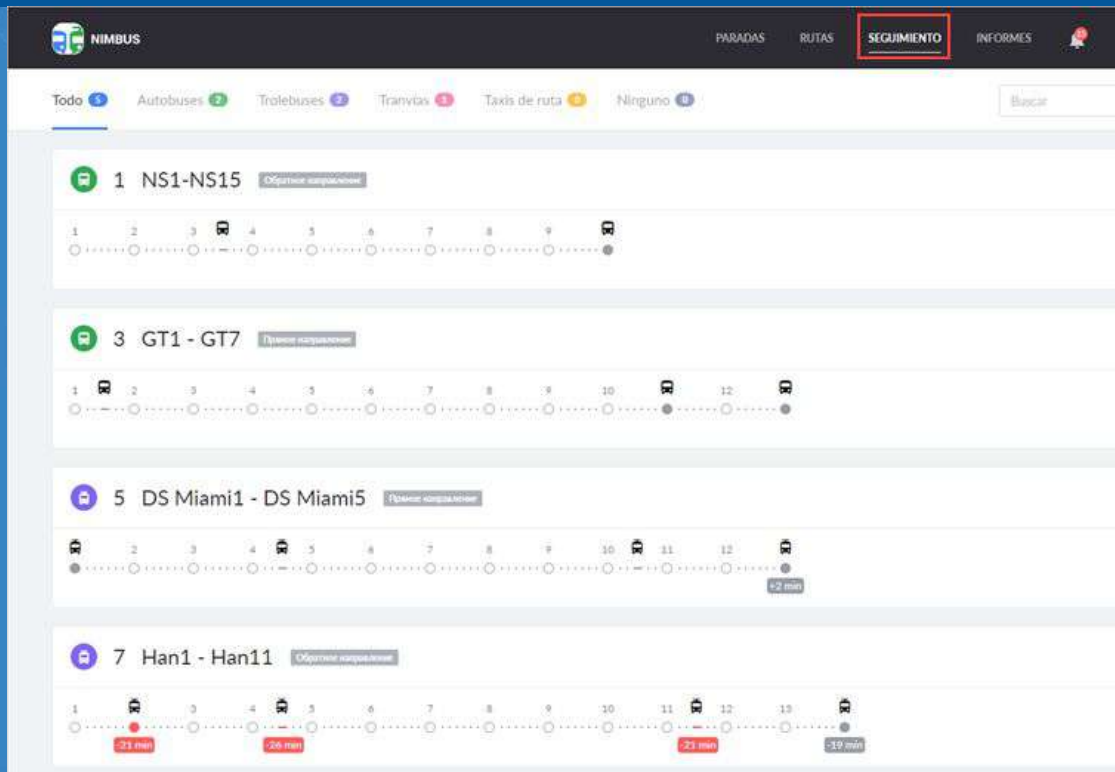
NIMBUS

PARADAS RUTAS SEGUIMIENTO INFORMES

Todo 5 Autobuses 2 Trolebuses 2 Tranvías 1 Taxis de ruta 0 Ninguno 0

Buscar

1 NS1-NS15 Обратное направление

1 2 3 4 5 6 7 8 9

3 GT1 - GT7 Прямое направление

1 2 3 4 5 6 7 8 9 10 12

5 DS Miami1 - DS Miami5 Прямое направление

2 3 4 5 6 7 8 9 10 11 12

+2 min

7 Han1 - Han11 Обратное направление

1 3 4 5 6 7 8 9 10 11 12 13

-21 min -26 min -21 min -19 min